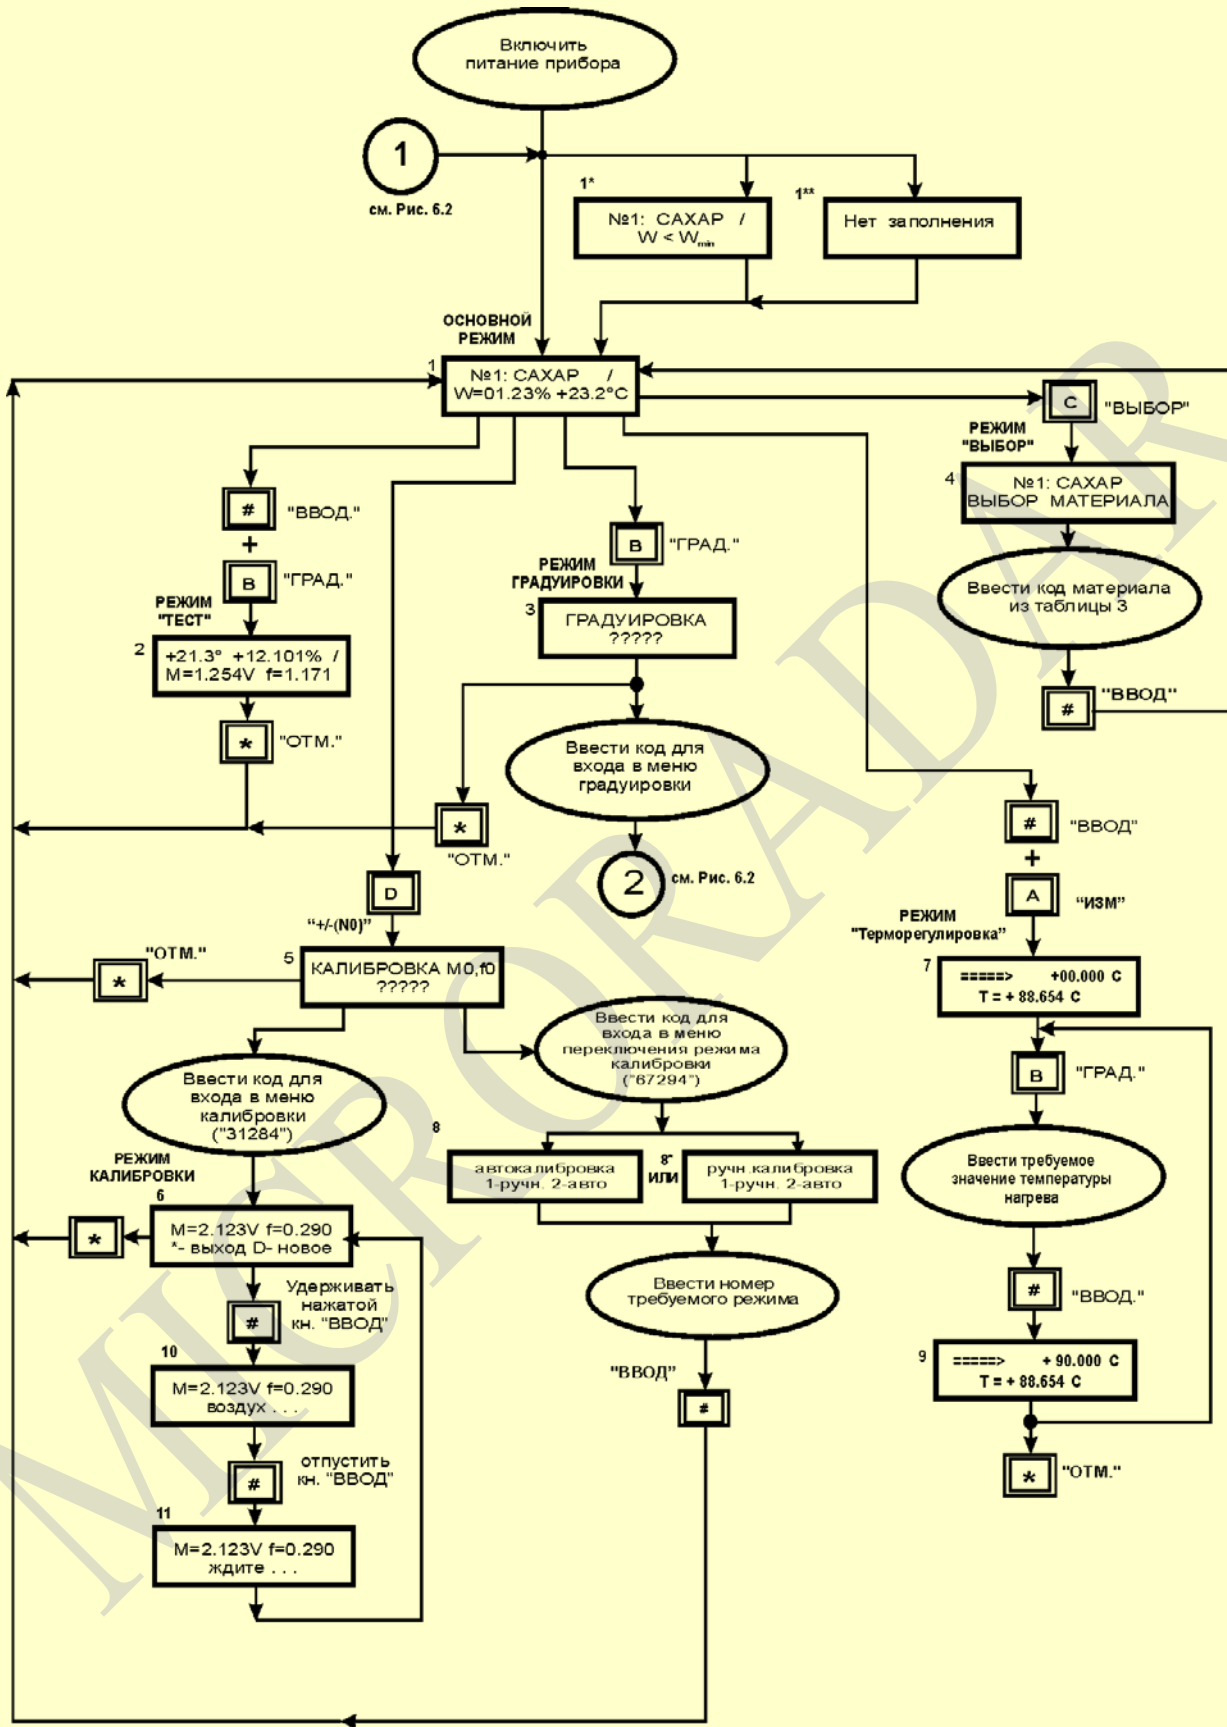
Включить питание прибора

1

см. Рис. 6.2

1*

№1: САХАР /
W < $W_{min}$

1**

Нет заполнения

ОСНОВНОЙ РЕЖИМ

1

№1: САХАР /
W=01.23% +23.2°C

C "ВЫБОР"

РЕЖИМ "ВЫБОР"

4

№1: САХАР
ВЫБОР МАТЕРИАЛА

Ввести код материала из таблицы 3

# "ВВОД"

# "ВВОД."

+

B "ГРАД."

РЕЖИМ "ТЕСТ"

2

+21.3° +12.101% /
M=1.254V f=1.171

* "ОТМ."

B "ГРАД."

РЕЖИМ ГРАДУИРОВКИ

3

ГРАДУИРОВКА
?????

Ввести код для входа в меню градуировки

* "ОТМ."

2 см. Рис. 6.2

# "ВВОД"

+

A "ИЗМ"

РЕЖИМ "Терморегулировка"

7

=====> +00.000 C
T = + 88.654 C

B "ГРАД."

Ввести требуемое значение температуры нагрева

# "ВВОД."

9

=====> + 90.000 C
T = + 88.654 C

* "ОТМ."

D

"+/-(N0)"

"ОТМ."

*

5

КАЛИБРОВКА M0,f0
?????

Ввести код для входа в меню переключения режима калибровки ("67294")

8

автокалибровка
1-ручн. 2-авто

8*
или

ручн.калибровка
1-ручн. 2-авто

Ввести номер требуемого режима

"ВВОД"

#

Ввести код для входа в меню калибровки ("31284")

РЕЖИМ КАЛИБРОВКИ

6

*

M=2.123V f=0.290
*- выход D- новое

Удерживать нажатой кн. "ВВОД"

#

10

M=2.123V f=0.290
воздух . . .

#

отпустить кн. "ВВОД"

11

M=2.123V f=0.290
ждите . . .

MICRORADAR